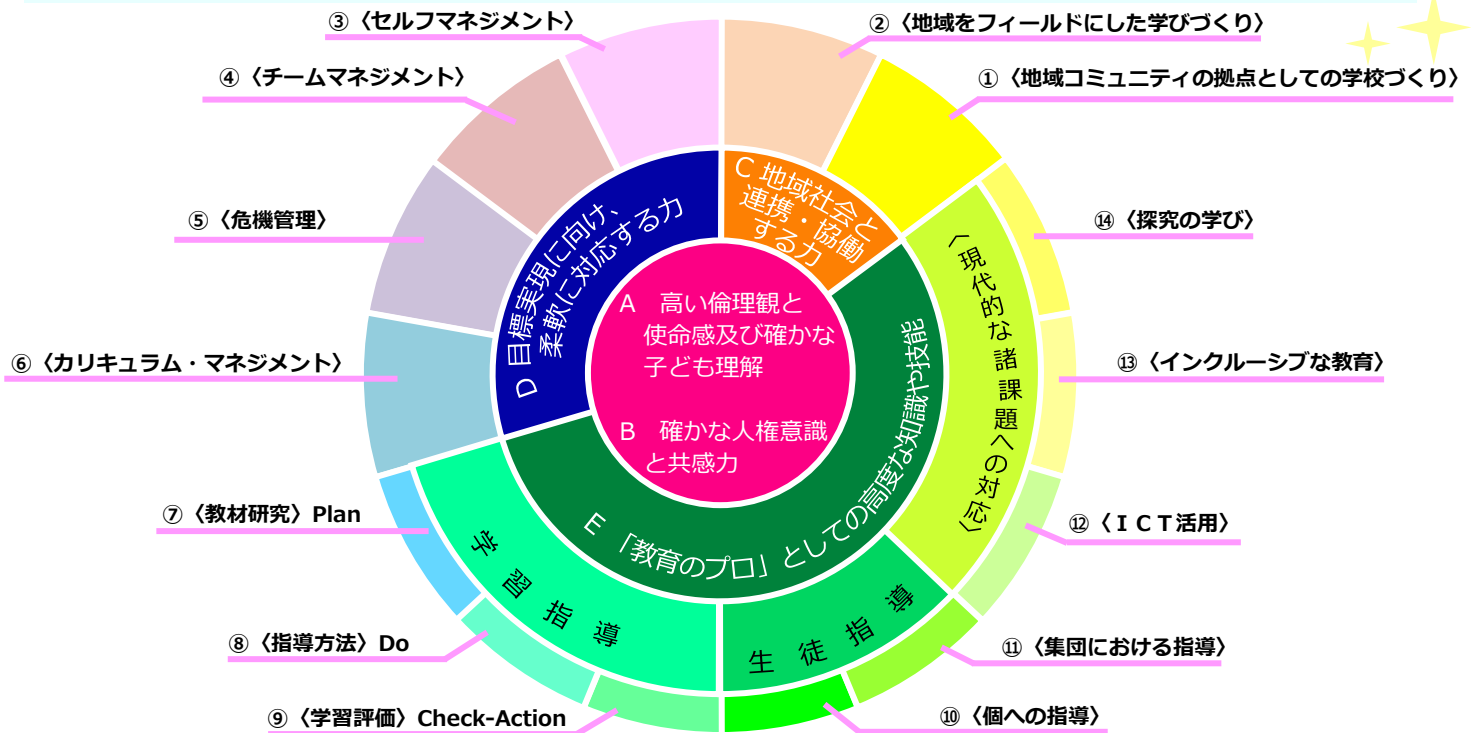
③〈セルフマネジメント〉

②〈地域をフィールドにした学びづくり〉

④〈チームマネジメント〉

①〈地域コミュニティの拠点としての学校づくり〉

⑤〈危機管理〉

⑭〈探究の学び〉

⑥〈カリキュラム・マネジメント〉

⑬〈インクルーシブな教育〉

⑦〈教材研究〉Plan

⑫〈ＩＣＴ活用〉

⑧〈指導方法〉Do

⑪〈集団における指導〉

⑨〈学習評価〉Check-Action

⑩〈個への指導〉

D 目標実現に向け、柔軟に対応する力

C 地域社会と連携・協働する力

A 高い倫理観と使命感及び確かな子ども理解

B 確かな人権意識と共感力

E 「教育のプロ」としての高度な知識や技能

〈現代的な諸課題への対応〉

学習指導

生徒指導